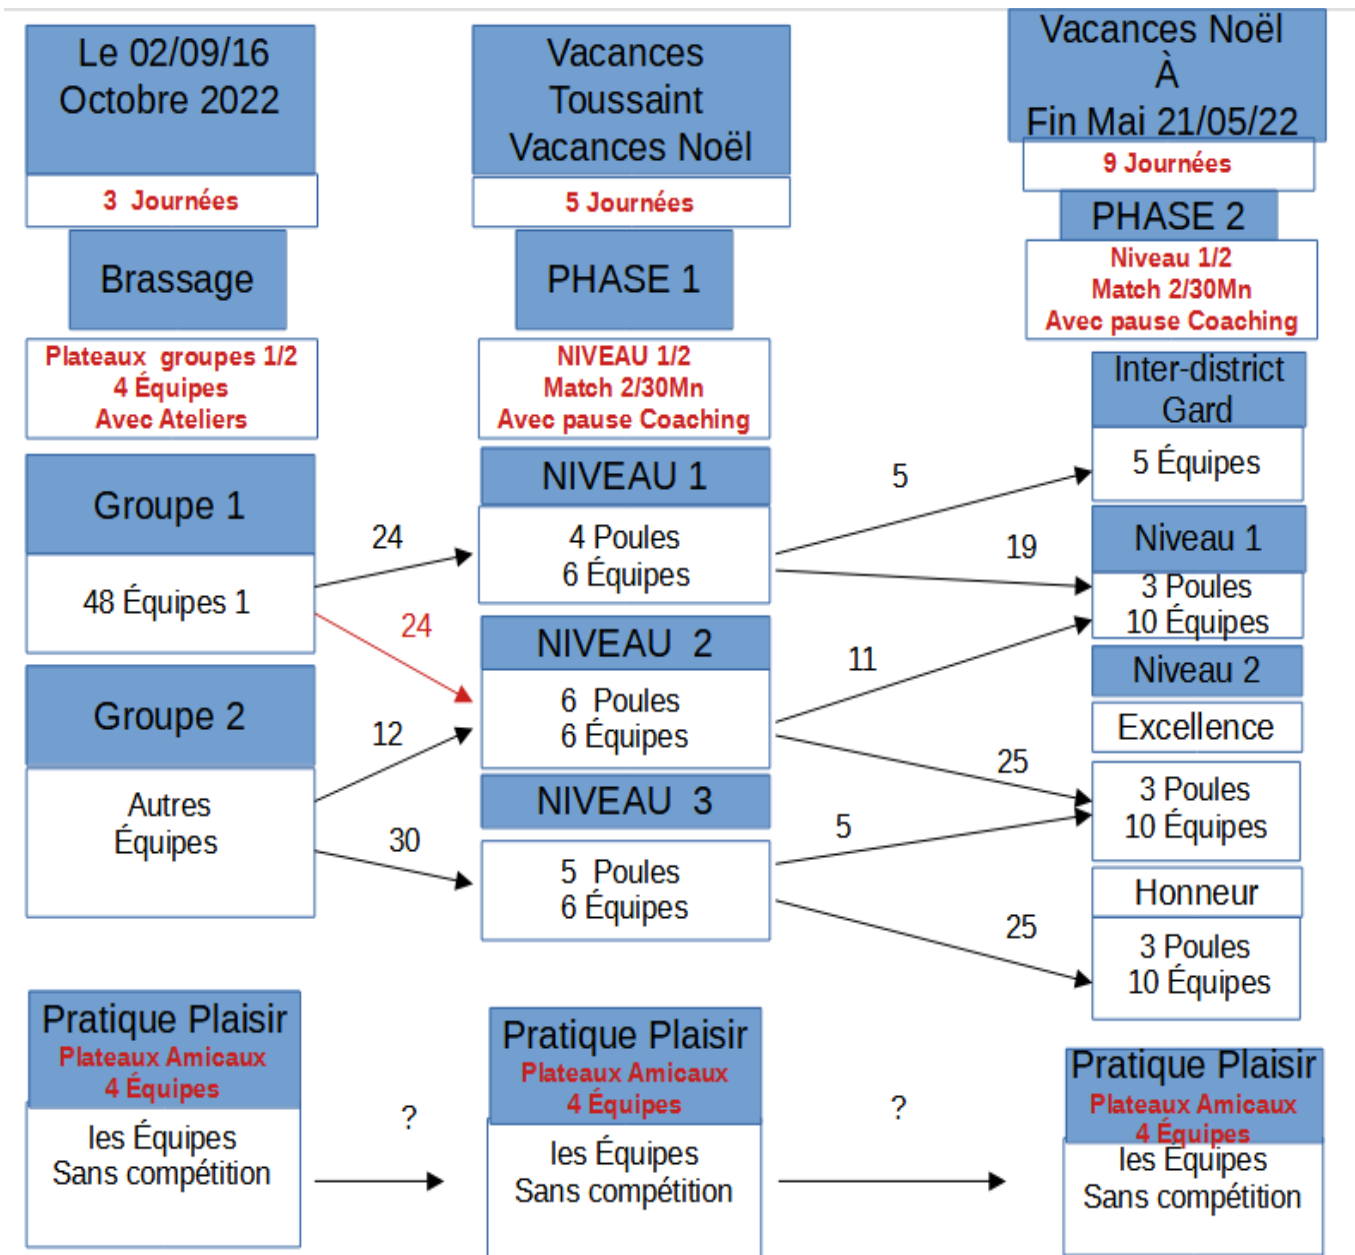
Le 02/09/16
Octobre 2022

3 Journées

Brassage

Plateaux groupes 1/2
4 Équipes
Avec Ateliers

Groupe 1

48 Équipes 1

Groupe 2

Autres
Équipes

Pratique Plaisir
Plateaux Amicaux
4 Équipes

les Équipes
Sans compétition

Vacances
Toussaint
Vacances Noël

5 Journées

PHASE 1

NIVEAU 1/2
Match 2/30Mn
Avec pause Coaching

NIVEAU 1

4 Poules
6 Équipes

NIVEAU 2

6 Poules
6 Équipes

NIVEAU 3

5 Poules
6 Équipes

Pratique Plaisir
Plateaux Amicaux
4 Équipes

les Équipes
Sans compétition

Vacances Noël
À
Fin Mai 21/05/22

9 Journées

PHASE 2

Niveau 1/2
Match 2/30Mn
Avec pause Coaching

Inter-district
Gard

5 Équipes

Niveau 1

3 Poules
10 Équipes

Niveau 2

Excellence

3 Poules
10 Équipes

Honneur

3 Poules
10 Équipes

Pratique Plaisir
Plateaux Amicaux
4 Équipes

les Équipes
Sans compétition

24
24
12
30
5
19
11
25
5
25
?
?